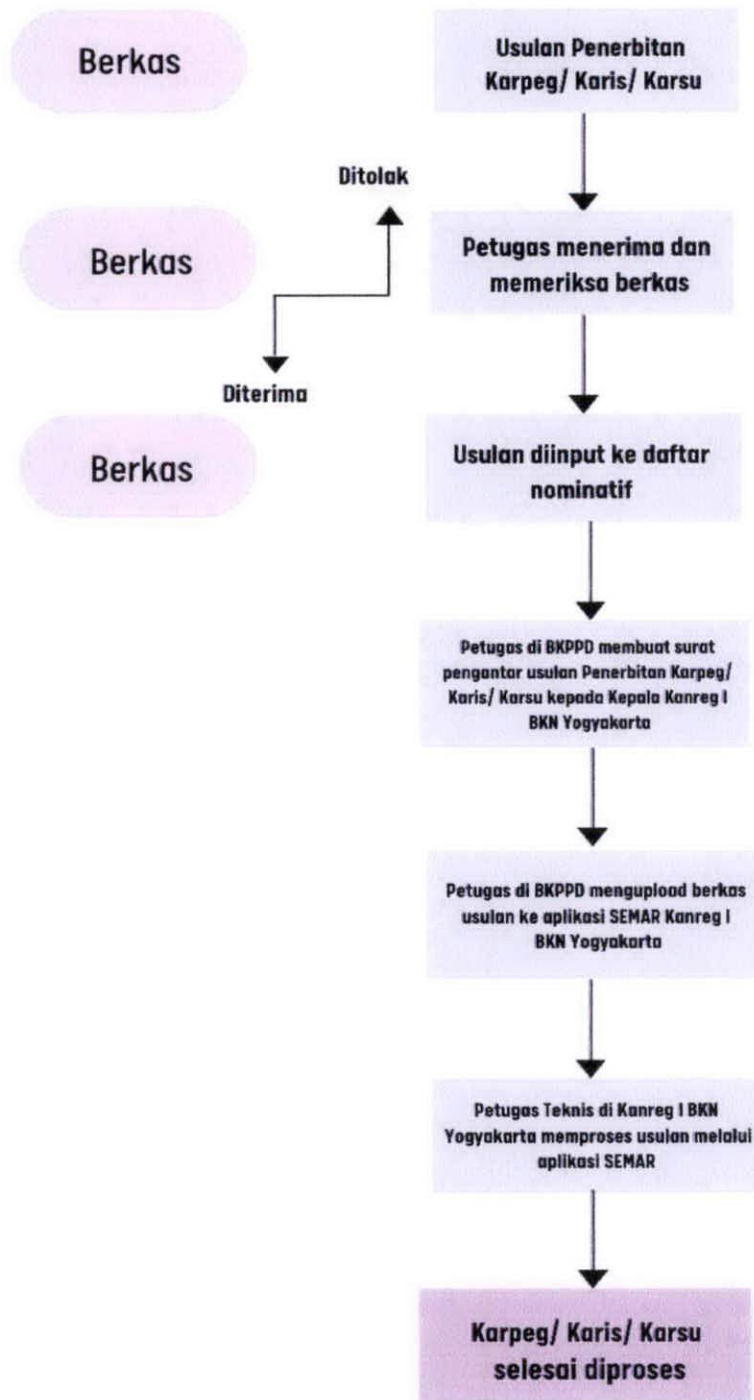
Berkas

Usulan Penerbitan Karpeg/ Karis/ Karsu

Ditolak

Berkas

Petugas menerima dan memeriksa berkas

Diterima

Berkas

Usulan diinput ke daftar nominatif

Petugas di BKPPD membuat surat pengantar usulan Penerbitan Karpeg/ Karis/ Karsu kepada Kepala Kanreg I BKN Yogyakarta

Petugas di BKPPD mengupload berkas usulan ke aplikasi SEMAR Kanreg I BKN Yogyakarta

Petugas Teknis di Kanreg I BKN Yogyakarta memproses usulan melalui aplikasi SEMAR

Karpeg/ Karis/ Karsu selesai diproses